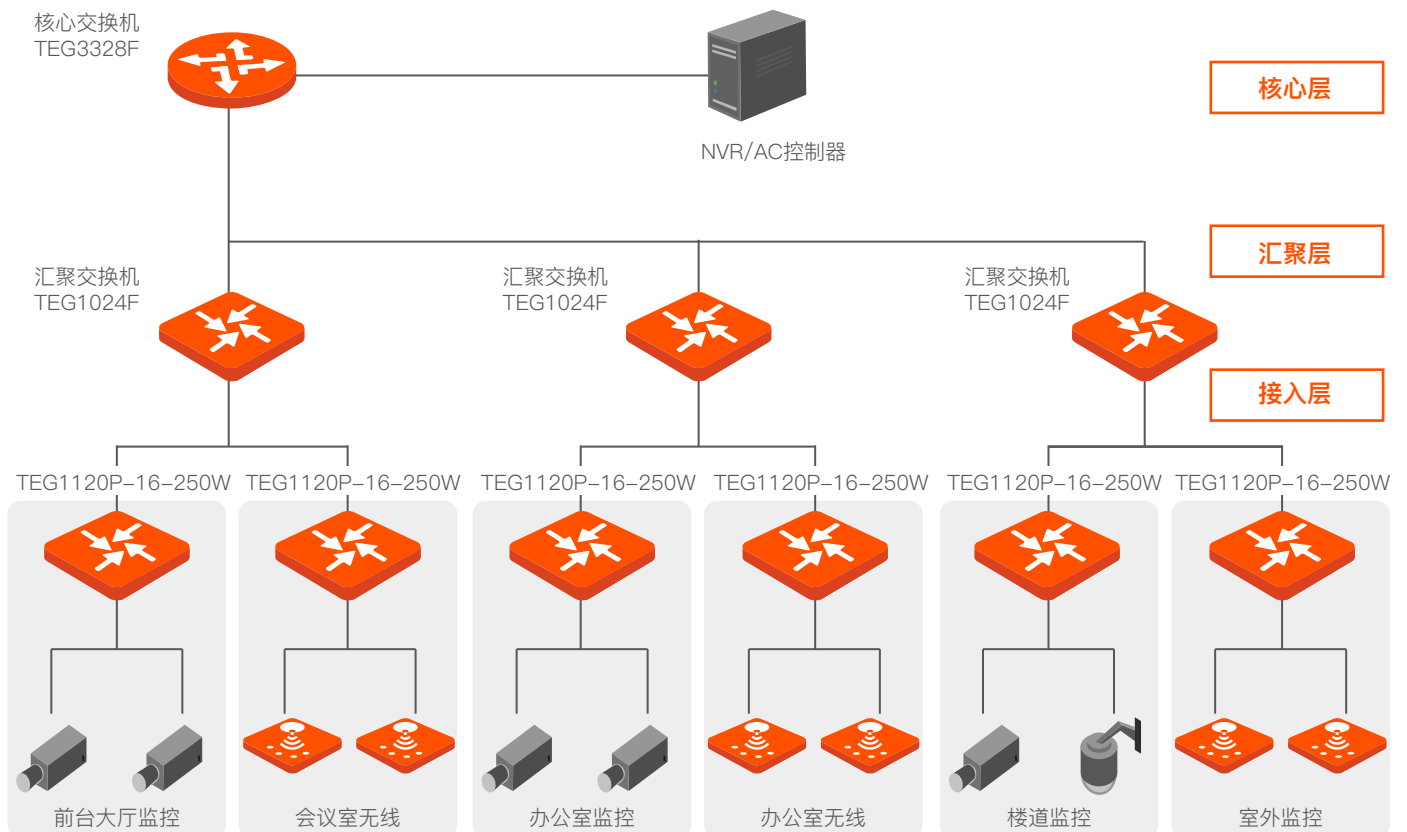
核心交换机
TEG3328F

NVR/AC控制器

核心层

汇聚层

汇聚交换机
TEG1024F

汇聚交换机
TEG1024F

汇聚交换机
TEG1024F

接入层

TEG1120P-16-250W
TEG1120P-16-250W
TEG1120P-16-250W
TEG1120P-16-250W
TEG1120P-16-250W
TEG1120P-16-250W

前台大厅监控
会议室无线
办公室监控
办公室无线
楼道监控
室外监控